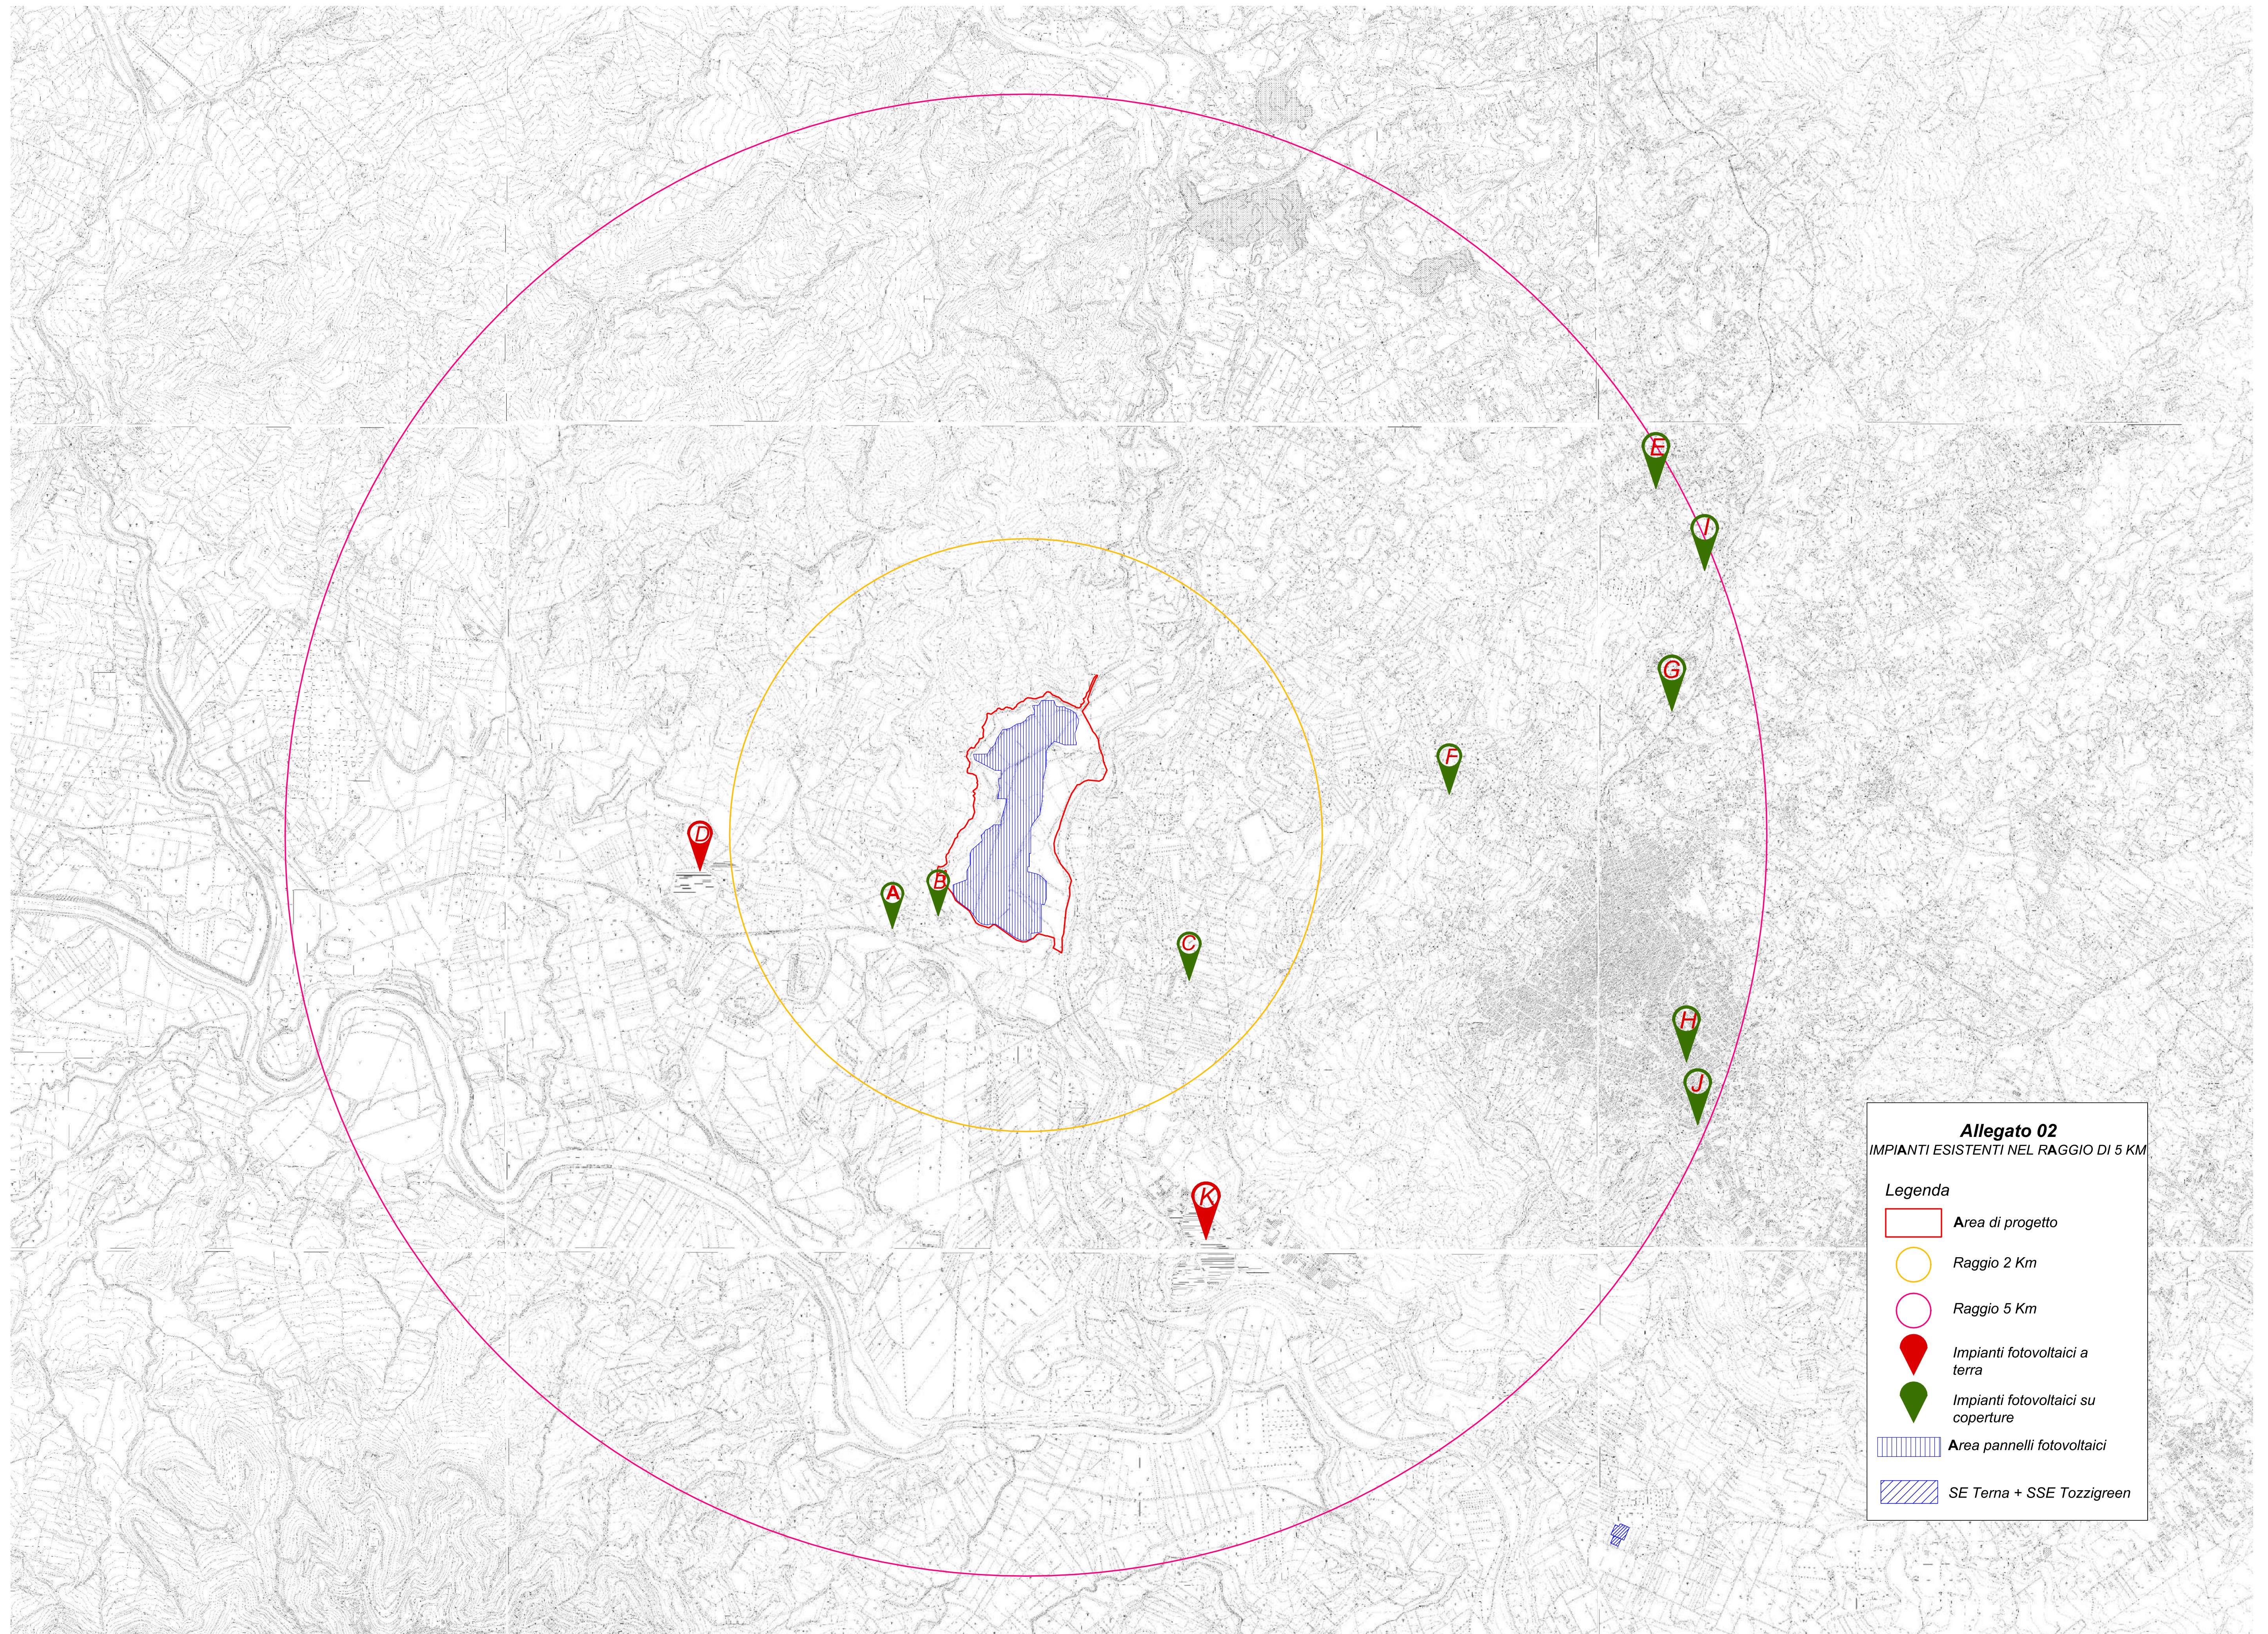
E

I

G

F

D

A

B

C

H

J

K

Allegato 02
IMPIANTI ESISTENTI NEL RAGGIO DI 5 KM

Legenda

Area di progetto

Raggio 2 Km

Raggio 5 Km

Impianti fotovoltaici a terra

Impianti fotovoltaici su coperture

Area pannelli fotovoltaici

SE Terna + SSE Tozzigreen